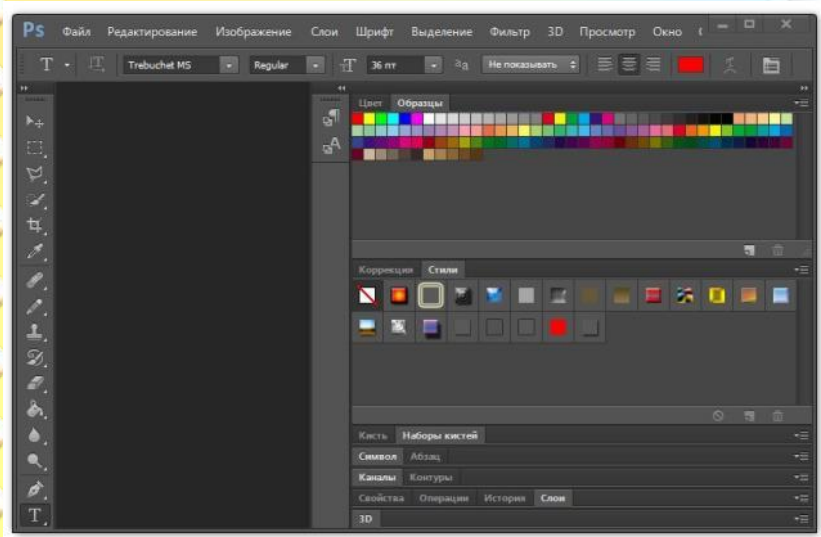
Ps Файл Редактирование Изображение Слои Шрифт Выделение Фильтр 3D Просмотр Окно

T Trebuchet MS Regular 36 пт aa Не показывать

Цвет Образцы

Коррекции Стили

Кисть Наборы кистей

Символ Абзац

Каналы Контуры

Свойства Операции История Слои

3D